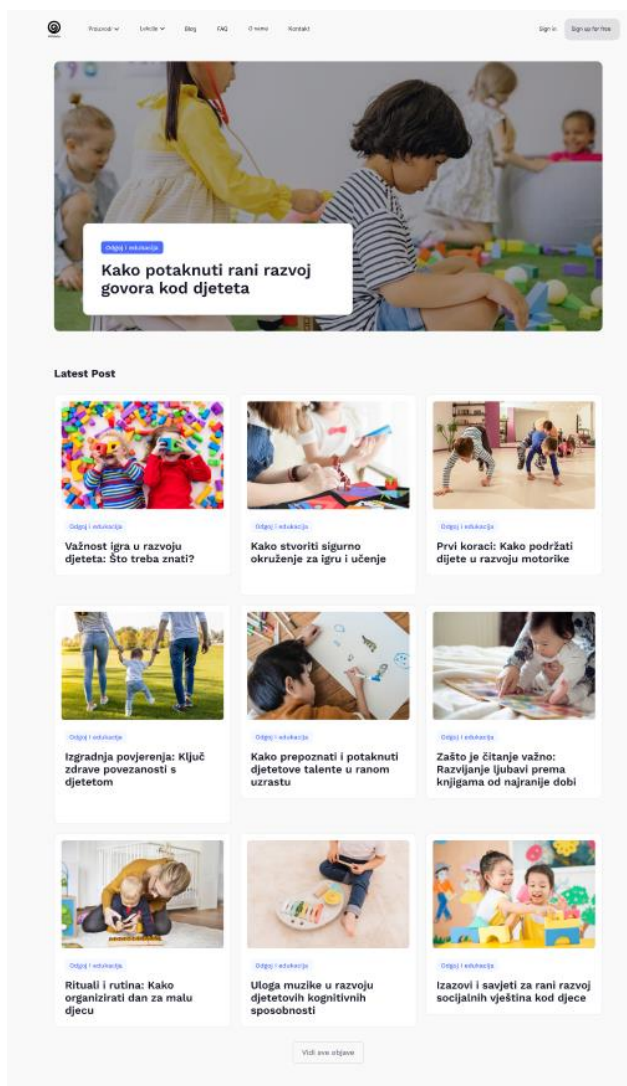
Proizvodi ⌄ Lokacije ⌄ Blog FAQ O nama Kontakt

Sign in Sign up for free

Odgoj i edukacija

Kako potaknuti rani razvoj govora kod djeteta

Latest Post

Odgoj i edukacija

Važnost igra u razvoju djeteta: Što treba znati?

Odgoj i edukacija

Kako stvoriti sigurno okruženje za igru i učenje

Odgoj i edukacija

Prvi koraci: Kako podržati dijete u razvoju motorike

Odgoj i edukacija

Izgradnja povjerenja: Ključ zdrave povezanosti s djetetom

Odgoj i edukacija

Kako prepoznati i potaknuti djetetove talente u ranom uzrastu

Odgoj i edukacija

Zašto je čitanje važno: Razvijanje ljubavi prema knjigama od najranije dobi

Odgoj i edukacija

Rituali i rutina: Kako organizirati dan za malu djecu

Odgoj i edukacija

Uloga muzike u razvoju djetetovih kognitivnih sposobnosti

Odgoj i edukacija

Izazovi i savjeti za rani razvoj socijalnih vještina kod djece

Vidi sve objave